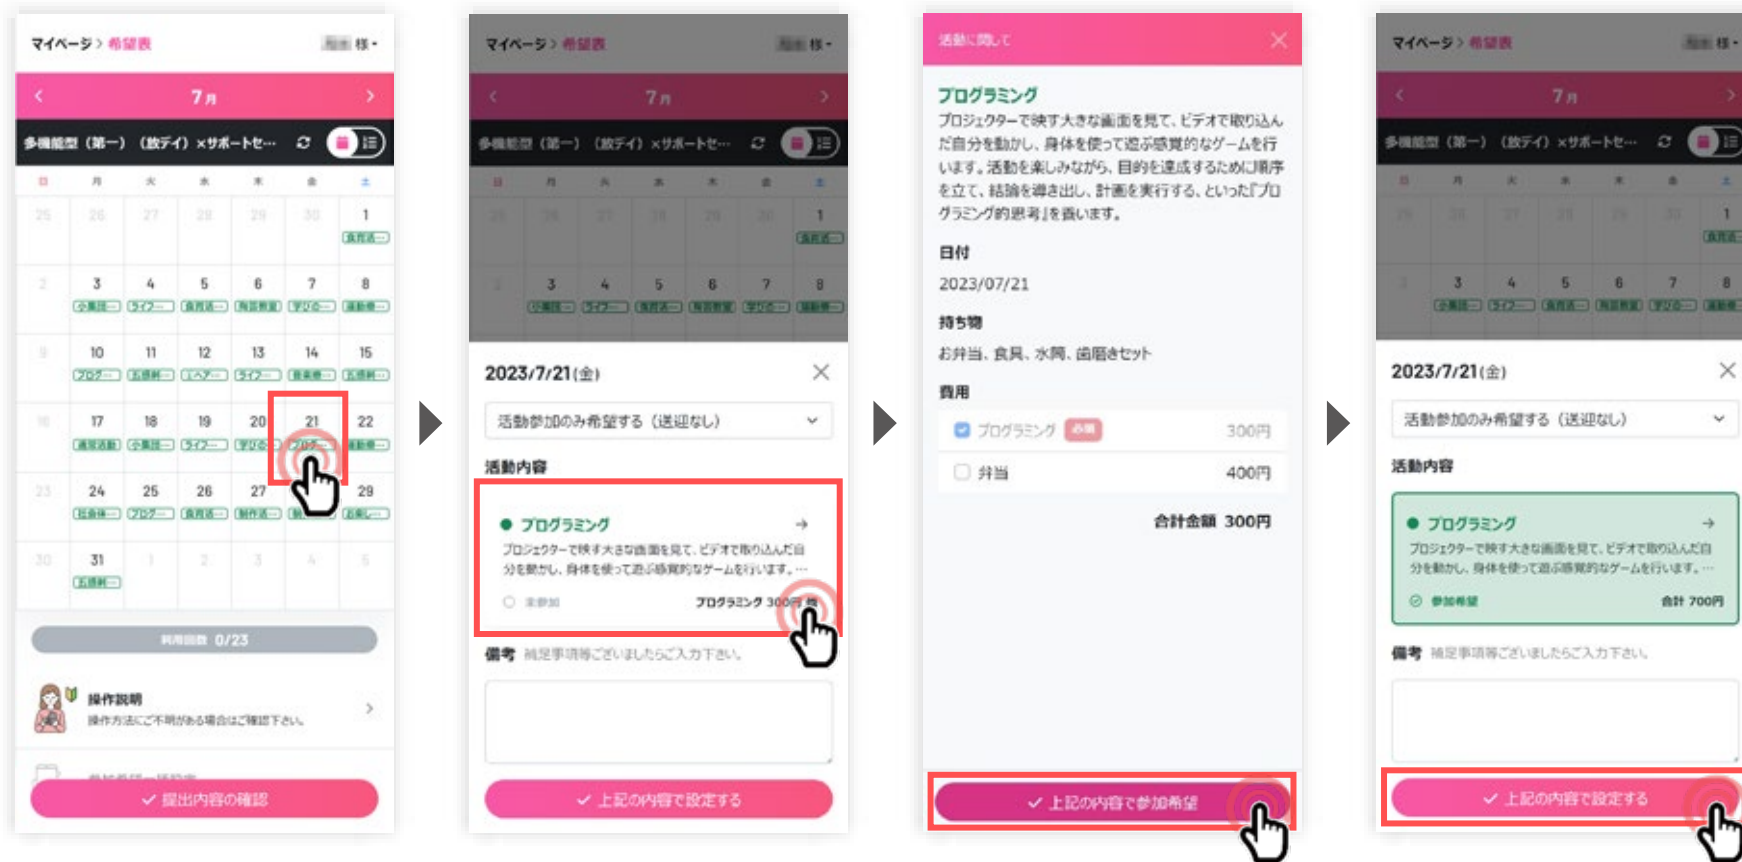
マイページ > 希望表 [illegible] 様

< 7月 >

多機能型（第一）（放デイ）×サポートセ…

日 月 火 水 木 金 土

25 26 27 28 29 30 1
2 3 4 5 6 7 8
9 10 11 12 13 14 15
16 17 18 19 20 21 22
23 24 25 26 27 28 29
30 31 1 2 3 4 5

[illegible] 0/23

操作説明
操作方法にご不明がある場合はご確認下さい。

✓ 提出内容の確認

マイページ > 希望表 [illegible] 様

< 7月 >

2023/7/21(金)

活動参加のみ希望する（送迎なし）

活動内容

● プログラミング
プロジェクターで映す大きな画面を見て、ビデオで取り込んだ自分を動かし、身体を使って遊ぶ感覚的なゲームを行います。…

未参加 プログラミング 300円

備考 補足事項等ございましたらご入力下さい。

✓ 上記の内容で設定する

活動に関して

プログラミング
プロジェクターで映す大きな画面を見て、ビデオで取り込んだ自分を動かし、身体を使って遊ぶ感覚的なゲームを行います。活動を楽しみながら、目的を達成するために順序を立て、結論を導き出し、計画を実行する、といった「プログラミング的思考」を養います。

日付
2023/07/21

持ち物
お弁当、食具、水筒、歯磨きセット

費用
プログラミング 必須 300円
弁当 400円

合計金額 300円

✓ 上記の内容で参加希望

マイページ > 希望表 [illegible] 様

< 7月 >

2023/7/21(金)

活動参加のみ希望する（送迎なし）

活動内容

● プログラミング
プロジェクターで映す大きな画面を見て、ビデオで取り込んだ自分を動かし、身体を使って遊ぶ感覚的なゲームを行います。…

参加希望 合計 700円

備考 補足事項等ございましたらご入力下さい。

✓ 上記の内容で設定する